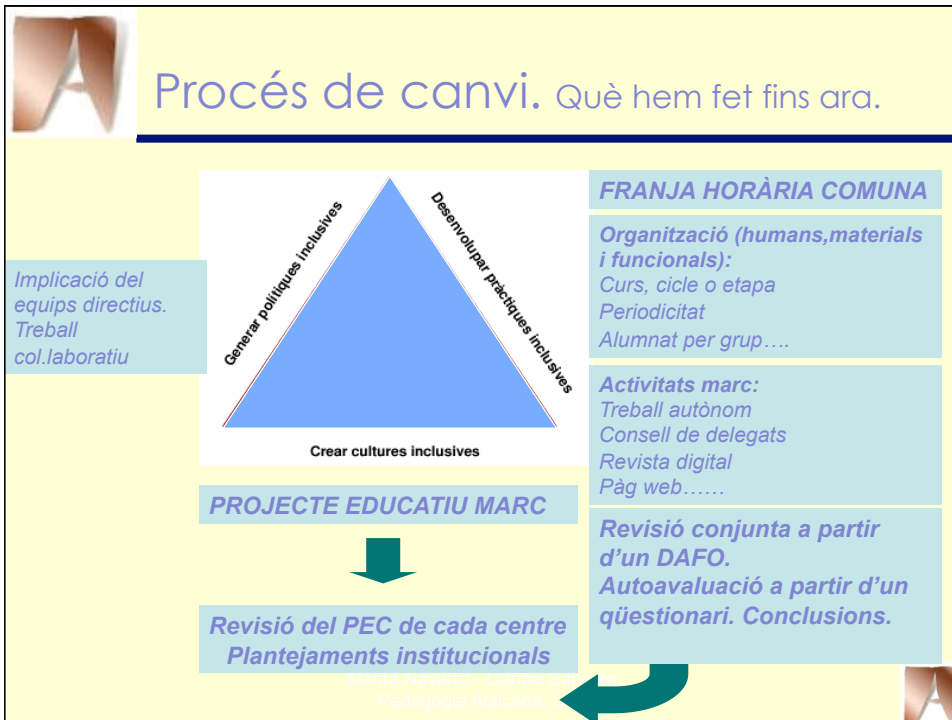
Procés de canvi. Què hem fet fins ara.

Implicació del equips directius. Treball col.laboratiu

Generar polítiques inclusives

Desenvolupar pràctiques inclusives

Crear cultures inclusives

PROJECTE EDUCATIU MARC

Revisió del PEC de cada centre
Plantejaments institucionals

FRANJA HORÀRIA COMUNA

Organització (humans,materials i funcionals):
Curs, cicle o etapa
Periodicitat
Alumnat per grup….

Activitats marc:
Treball autònom
Consell de delegats
Revista digital
Pàg web……

Revisió conjunta a partir d'un DAFO.
Autoavaluació a partir d'un qüestionari. Conclusions.

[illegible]
Pedagogia Aplicada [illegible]